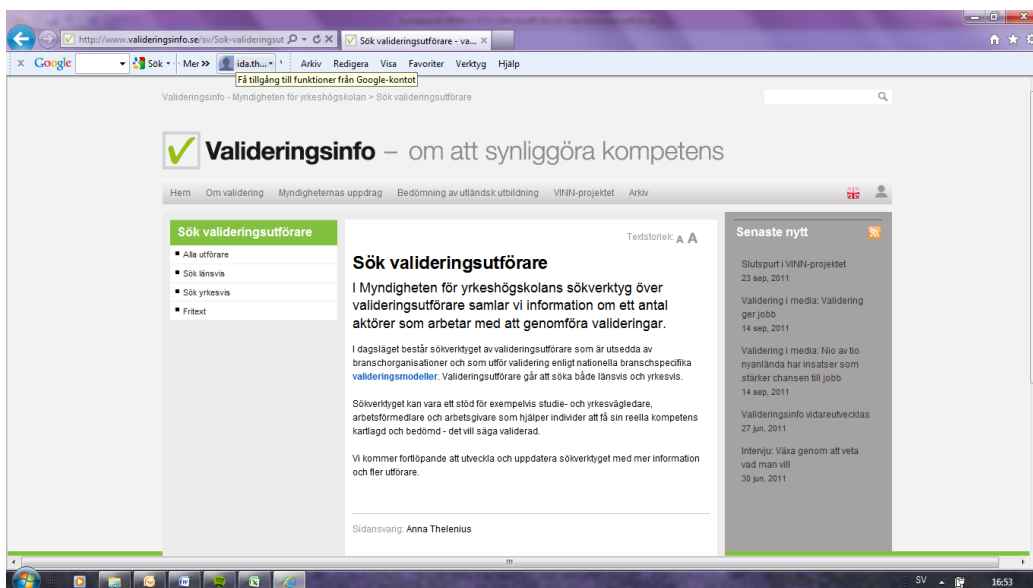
http://www.valideringsinfo.se/sv/Sök-valideringsut
Sök valideringsutförare - va...

Google Sök Mer ida.th... Arkiv Redigera Visa Favoriter Verktyg Hjälp
Få tillgång till funktioner från Google-kontot

Valideringsinfo - Myndigheten för yrkeshögskolan > Sök valideringsutförare

Valideringsinfo – om att synliggöra kompetens

Hem Om validering Myndigheternas uppdrag Bedömning av utländsk utbildning VINN-projektet Arkiv

Sök valideringsutförare
Alla utförare
Sök länsvis
Sök yrkesvis
Fritext

Textstorlek: A A

Sök valideringsutförare

I Myndigheten för yrkeshögskolans sökverktyg över valideringsutförare samlar vi information om ett antal aktörer som arbetar med att genomföra valideringar.

I dagsläget består sökverktyget av valideringsutförare som är utsedda av branschorganisationer och som utför validering enligt nationella branschspecifika valideringsmodeller. Valideringsutförare går att söka både länsvis och yrkesvis.

Sökverktyget kan vara ett stöd för exempelvis studie- och yrkesvägledare, arbetsförmedlare och arbetsgivare som hjälper individer att få sin reella kompetens kartlagd och bedömd - det vill säga validerad.

Vi kommer fortlöpande att utveckla och uppdatera sökverktyget med mer information och fler utförare.

Sidansvarig: Anna Thelenius

Senaste nytt
Slutspurt i VINN-projektet
23 sep, 2011
Validering i media: Validering ger jobb
14 sep, 2011
Validering i media: Nio av tio nyanlända har insatser som stärker chansen till jobb
14 sep, 2011
Valideringsinfo vidareutvecklas
27 jun, 2011
Intervju: Växa genom att veta vad man vill
30 jun, 2011

SV 16:53